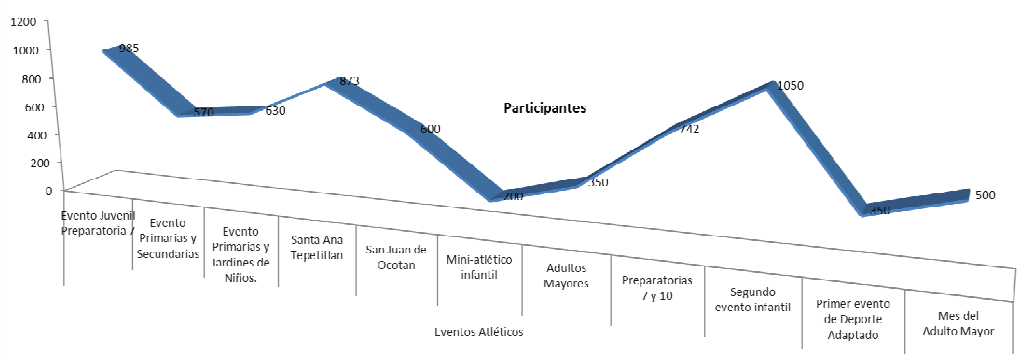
1200
1000
800
600
400
200
0

Participantes

985
570
630
873
600
200
350
742
1050
450
500

Evento Juvenil Preparatoria 7
Evento Primarias y Secundarias
Evento Primarias y Jardines de Niños.
Santa Ana Tepetitlan
San Juan de Ocotan
Mini-atlético infantil
Adultos Mayores
Preparatorias 7 y 10
Segundo evento infantil
Primer evento de Deporte Adaptado
Mes del Adulto Mayor

Eventos Atléticos